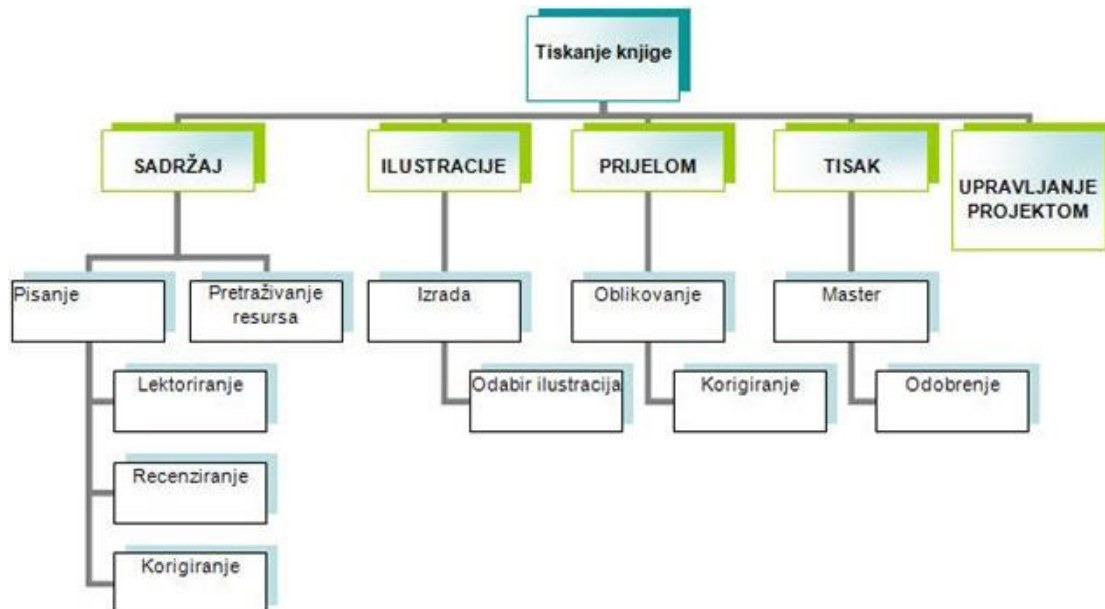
Tiskanje knjige

SADRŽAJ

Pisanje

Lektoriranje

Recenziranje

Korigiranje

Pretraživanje resursa

ILUSTRACIJE

Izrada

Odabir ilustracija

PRIJELOM

Oblikovanje

Korigiranje

TISAK

Master

Odobrenje

UPRAVLJANJE PROJEKTOM